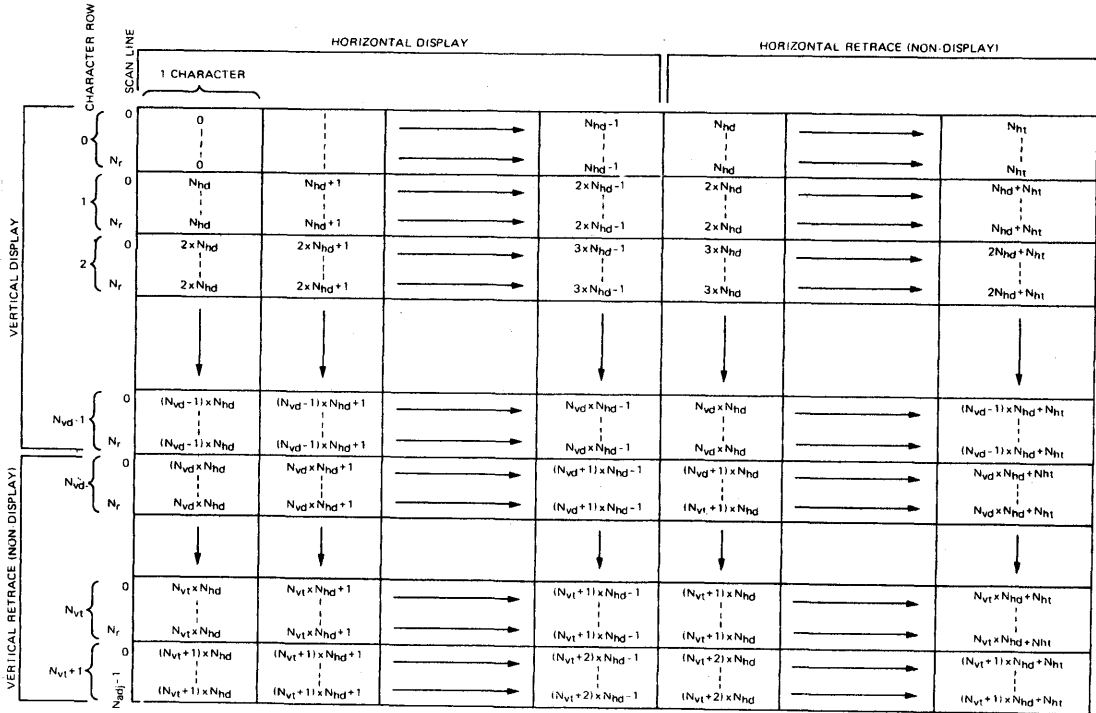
CHARACTER ROW
SCAN LINE
HORIZONTAL DISPLAY
HORIZONTAL RETRACE (NON-DISPLAY)
1 CHARACTER
VERTICAL DISPLAY
VERTICAL RETRACE (NON DISPLAY)

| | | | | | | | | |
|---|---|---|---|---|---|---|---|---|
| 0 | 0 | 0 | | | $N_{hd}-1$ | $N_{hd}$ | | $N_{ht}$ |
| | $N_r$ | 0 | | | $N_{hd}-1$ | $N_{hd}$ | | $N_{ht}$ |
| 1 | 0 | $N_{hd}$ | $N_{hd}+1$ | | $2\times N_{hd}-1$ | $2\times N_{hd}$ | | $N_{hd}+N_{ht}$ |
| | $N_r$ | $N_{hd}$ | $N_{hd}+1$ | | $2\times N_{hd}-1$ | $2\times N_{hd}$ | | $N_{hd}+N_{ht}$ |
| 2 | 0 | $2\times N_{hd}$ | $2\times N_{hd}+1$ | | $3\times N_{hd}-1$ | $3\times N_{hd}$ | | $2N_{hd}+N_{ht}$ |
| | $N_r$ | $2\times N_{hd}$ | $2\times N_{hd}+1$ | | $3\times N_{hd}-1$ | $3\times N_{hd}$ | | $2N_{hd}+N_{ht}$ |
| $N_{vd}-1$ | 0 | $(N_{vd}-1)\times N_{hd}$ | $(N_{vd}-1)\times N_{hd}+1$ | | $N_{vd}\times N_{hd}-1$ | $N_{vd}\times N_{hd}$ | | $(N_{vd}-1)\times N_{hd}+N_{ht}$ |
| | $N_r$ | $(N_{vd}-1)\times N_{hd}$ | $(N_{vd}-1)\times N_{hd}+1$ | | $N_{vd}\times N_{hd}-1$ | $N_{vd}\times N_{hd}$ | | $(N_{vd}-1)\times N_{hd}+N_{ht}$ |
| $N_{vd}$ | 0 | $(N_{vd}\times N_{hd}$ | $N_{vd}\times N_{hd}+1$ | | $(N_{vd}+1)\times N_{hd}-1$ | $(N_{vd}+1)\times N_{hd}$ | | $N_{vd}\times N_{hd}+N_{ht}$ |
| | $N_r$ | $N_{vd}\times N_{hd}$ | $N_{vd}\times N_{hd}+1$ | | $(N_{vd}+1)\times N_{hd}-1$ | $(N_{vt}+1)\times N_{hd}$ | | $N_{vd}\times N_{hd}+N_{ht}$ |
| $N_{vt}$ | 0 | $N_{vt}\times N_{hd}$ | $N_{vt}\times N_{hd}+1$ | | $(N_{vt}+1)\times N_{hd}-1$ | $(N_{vt}+1)\times N_{hd}$ | | $N_{vt}\times N_{hd}+N_{ht}$ |
| | $N_r$ | $N_{vt}\times N_{hd}$ | $N_{vt}\times N_{hd}+1$ | | $(N_{vt}+1)\times N_{hd}-1$ | $(N_{vt}+1)\times N_{hd}$ | | $N_{vt}\times N_{hd}+N_{ht}$ |
| $N_{vt}+1$ | 0 | $(N_{vt}+1)\times N_{hd}$ | $(N_{vt}+1)\times N_{hd}+1$ | | $(N_{vt}+2)\times N_{hd}-1$ | $(N_{vt}+2)\times N_{hd}$ | | $(N_{vt}+1)\times N_{hd}+N_{ht}$ |
| | $N_{adj}-1$ | $(N_{vt}+1)\times N_{hd}$ | $(N_{vt}+1)\times N_{hd}+1$ | | $(N_{vt}+2)\times N_{hd}-1$ | $(N_{vt}+2)\times N_{hd}$ | | $(N_{vt}+1)\times N_{hd}+N_{ht}$ |